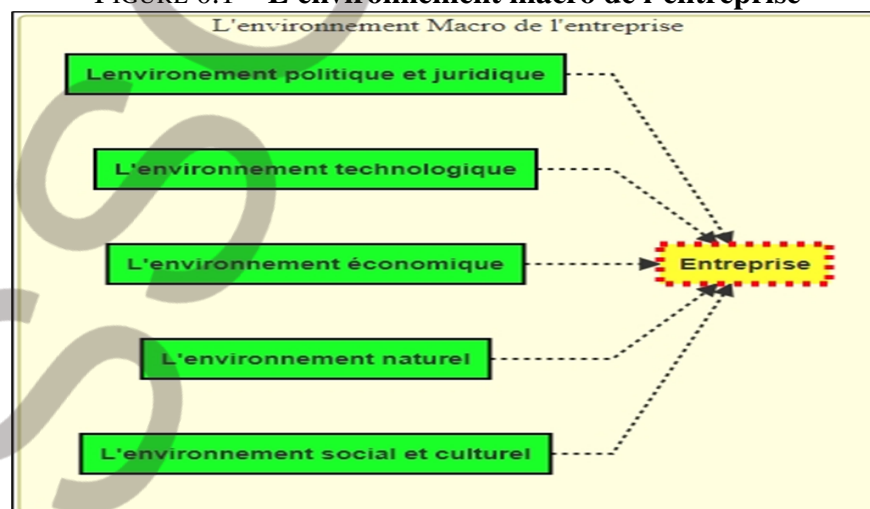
FIGURE 6.1 – L'environnement macro de l'entreprise

L'environnement Macro de l'entreprise

Lenvironement politique et juridique

L'environnement technologique

L'environnement économique

Entreprise

L'environnement naturel

L'environnement social et culturel